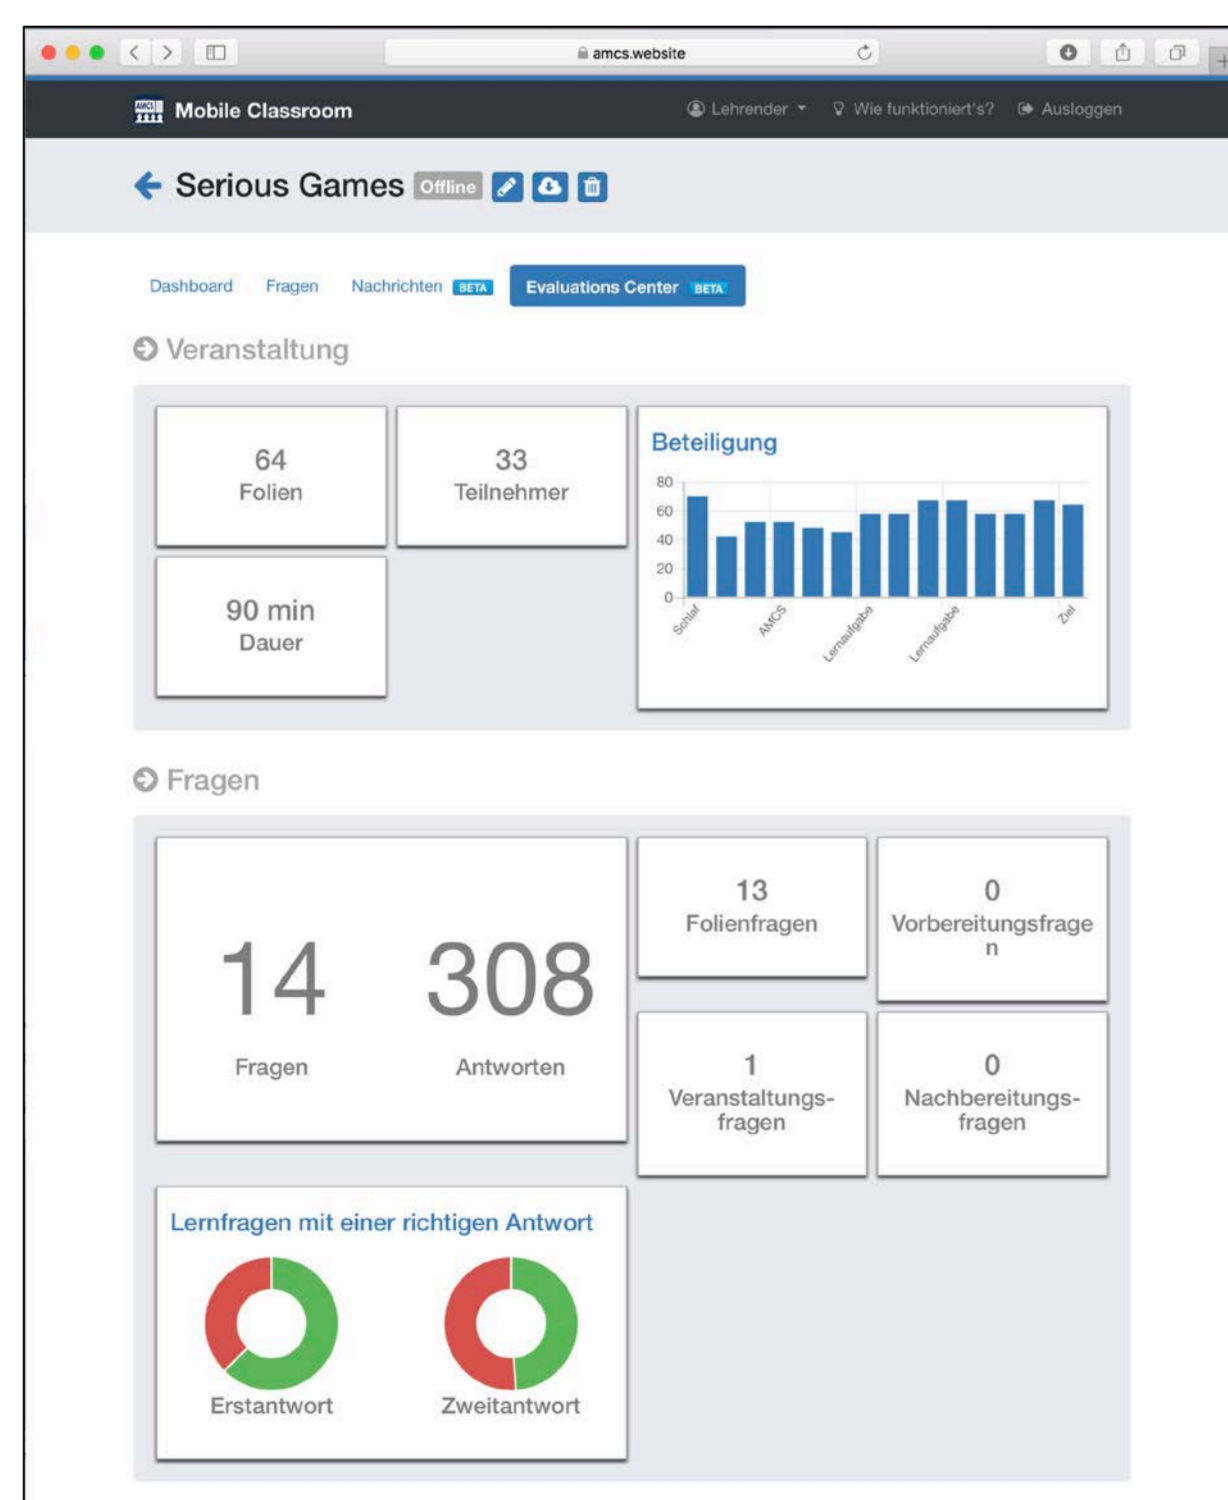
amcs.website

AMCS Mobile Classroom

Lehrender Wie funktioniert's? Ausloggen

Serious Games Offline

Dashboard Fragen Nachrichten BETA Evaluations Center BETA

Veranstaltung

64
Folien

33
Teilnehmer

90 min
Dauer

Beteiligung

80
60
40
20
0

Schlaf
AMCS
Lernaufgabe
Lernaufgabe
Ziel

Fragen

14
Fragen

308
Antworten

13
Folienfragen

0
Vorbereitungsfrage
n

1
Veranstaltungs-
fragen

0
Nachbereitungs-
fragen

Lernfragen mit einer richtigen Antwort

Erstantwort

Zweitantwort